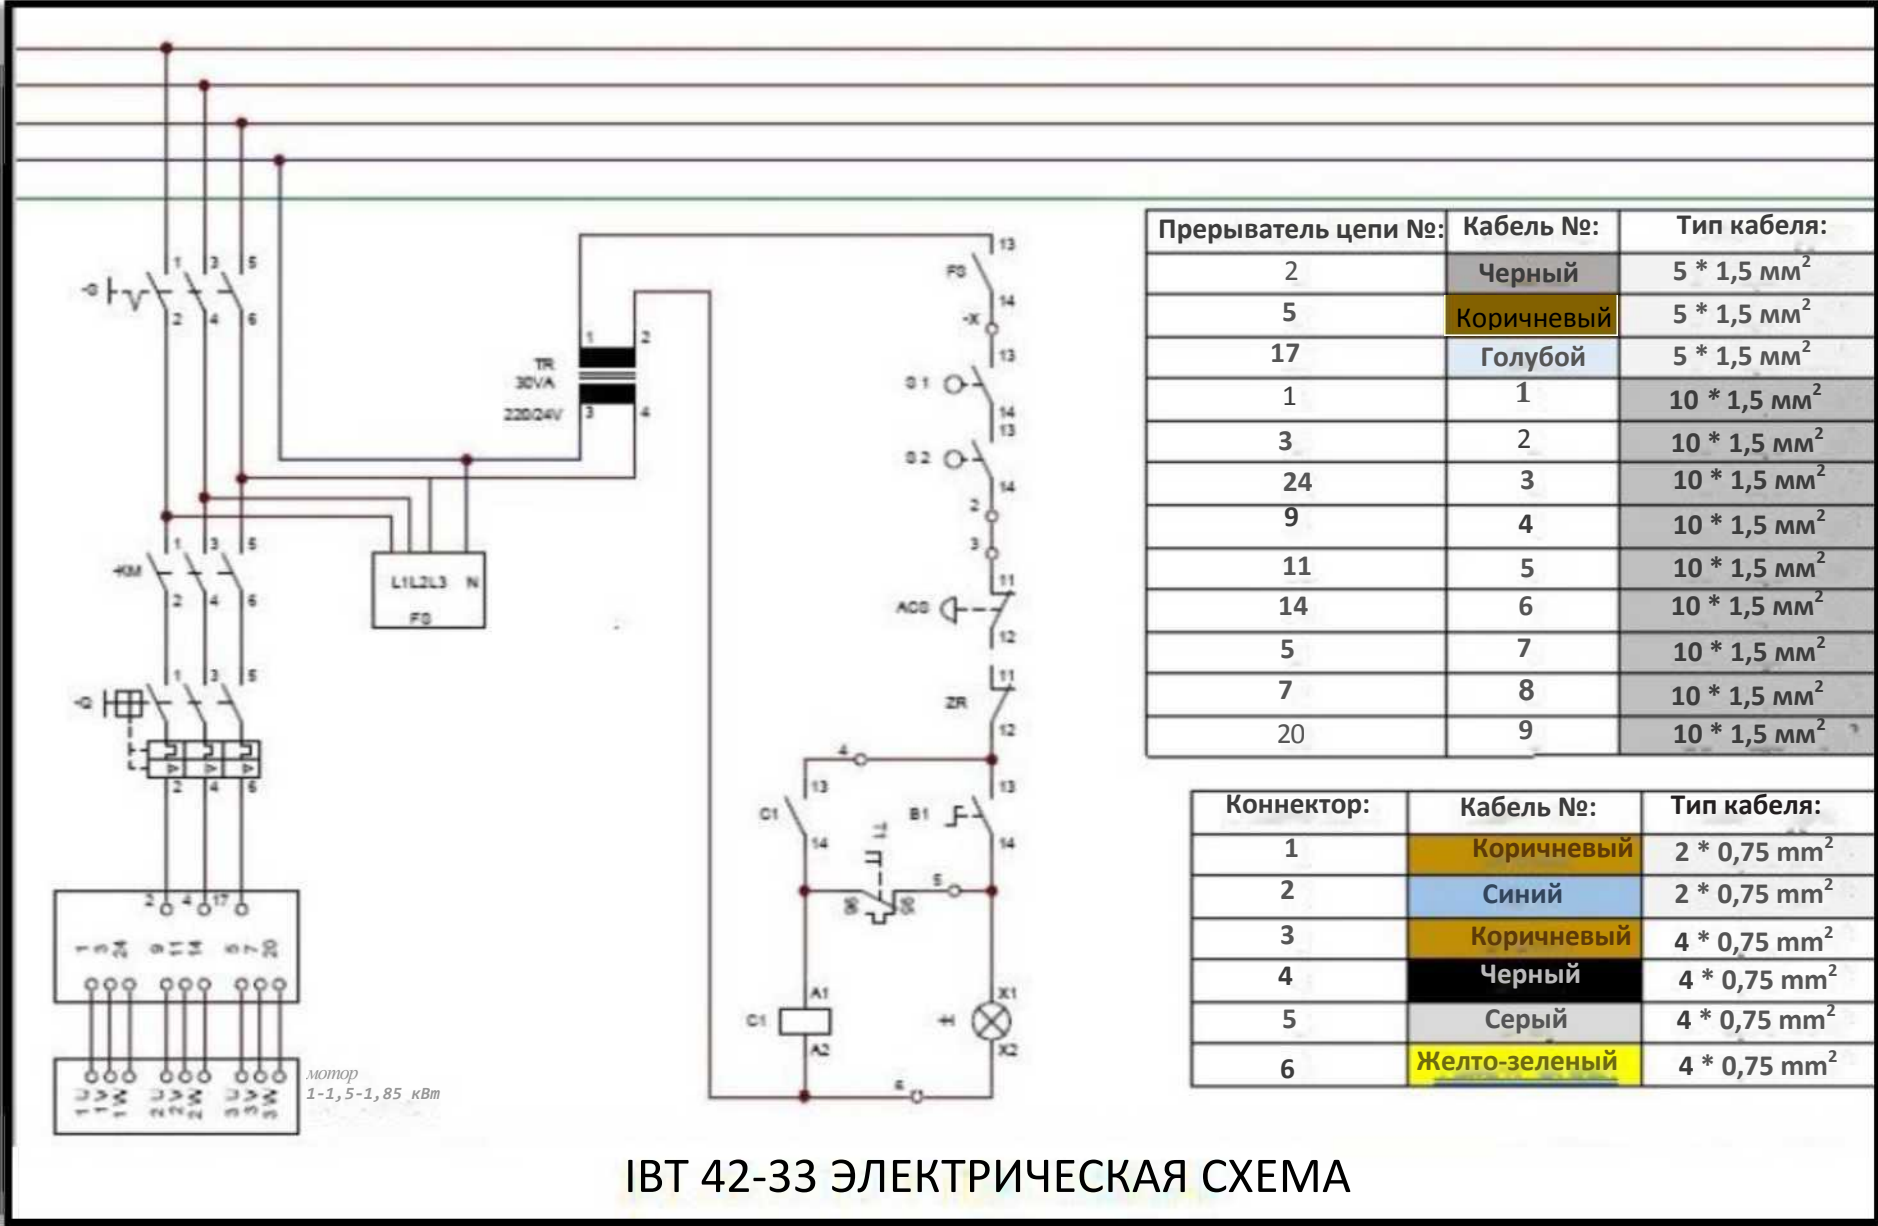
-Q 1 3 5 2 4 6

-KM 1 3 5 2 4 6

-Q 1 3 5 2 4 6

2 4 17

мотор
1-1,5-1,85 кВт

TR
30VA
220/24V
1 2 3 4

L1L2L3 N
FS

13 FS 14 -X 13 S1 14 13 S2 14 2 3 11 AOS 12 11 ZR 12 4 13 C1 14 13 B1 14 5 A1 C1 A2 X1 H X2 6

| Прерыватель цепи №: | Кабель №: | Тип кабеля: |
|---|---|---|
| 2 | Черный | 5 * 1,5 мм$^2$ |
| 5 | Коричневый | 5 * 1,5 мм$^2$ |
| 17 | Голубой | 5 * 1,5 мм$^2$ |
| 1 | 1 | 10 * 1,5 мм$^2$ |
| 3 | 2 | 10 * 1,5 мм$^2$ |
| 24 | 3 | 10 * 1,5 мм$^2$ |
| 9 | 4 | 10 * 1,5 мм$^2$ |
| 11 | 5 | 10 * 1,5 мм$^2$ |
| 14 | 6 | 10 * 1,5 мм$^2$ |
| 5 | 7 | 10 * 1,5 мм$^2$ |
| 7 | 8 | 10 * 1,5 мм$^2$ |
| 20 | 9 | 10 * 1,5 мм$^2$ |

| Коннектор: | Кабель №: | Тип кабеля: |
|---|---|---|
| 1 | Коричневый | 2 * 0,75 mm$^2$ |
| 2 | Синий | 2 * 0,75 mm$^2$ |
| 3 | Коричневый | 4 * 0,75 mm$^2$ |
| 4 | Черный | 4 * 0,75 mm$^2$ |
| 5 | Серый | 4 * 0,75 mm$^2$ |
| 6 | Желто-зеленый | 4 * 0,75 mm$^2$ |

IBT 42-33 ЭЛЕКТРИЧЕСКАЯ СХЕМА